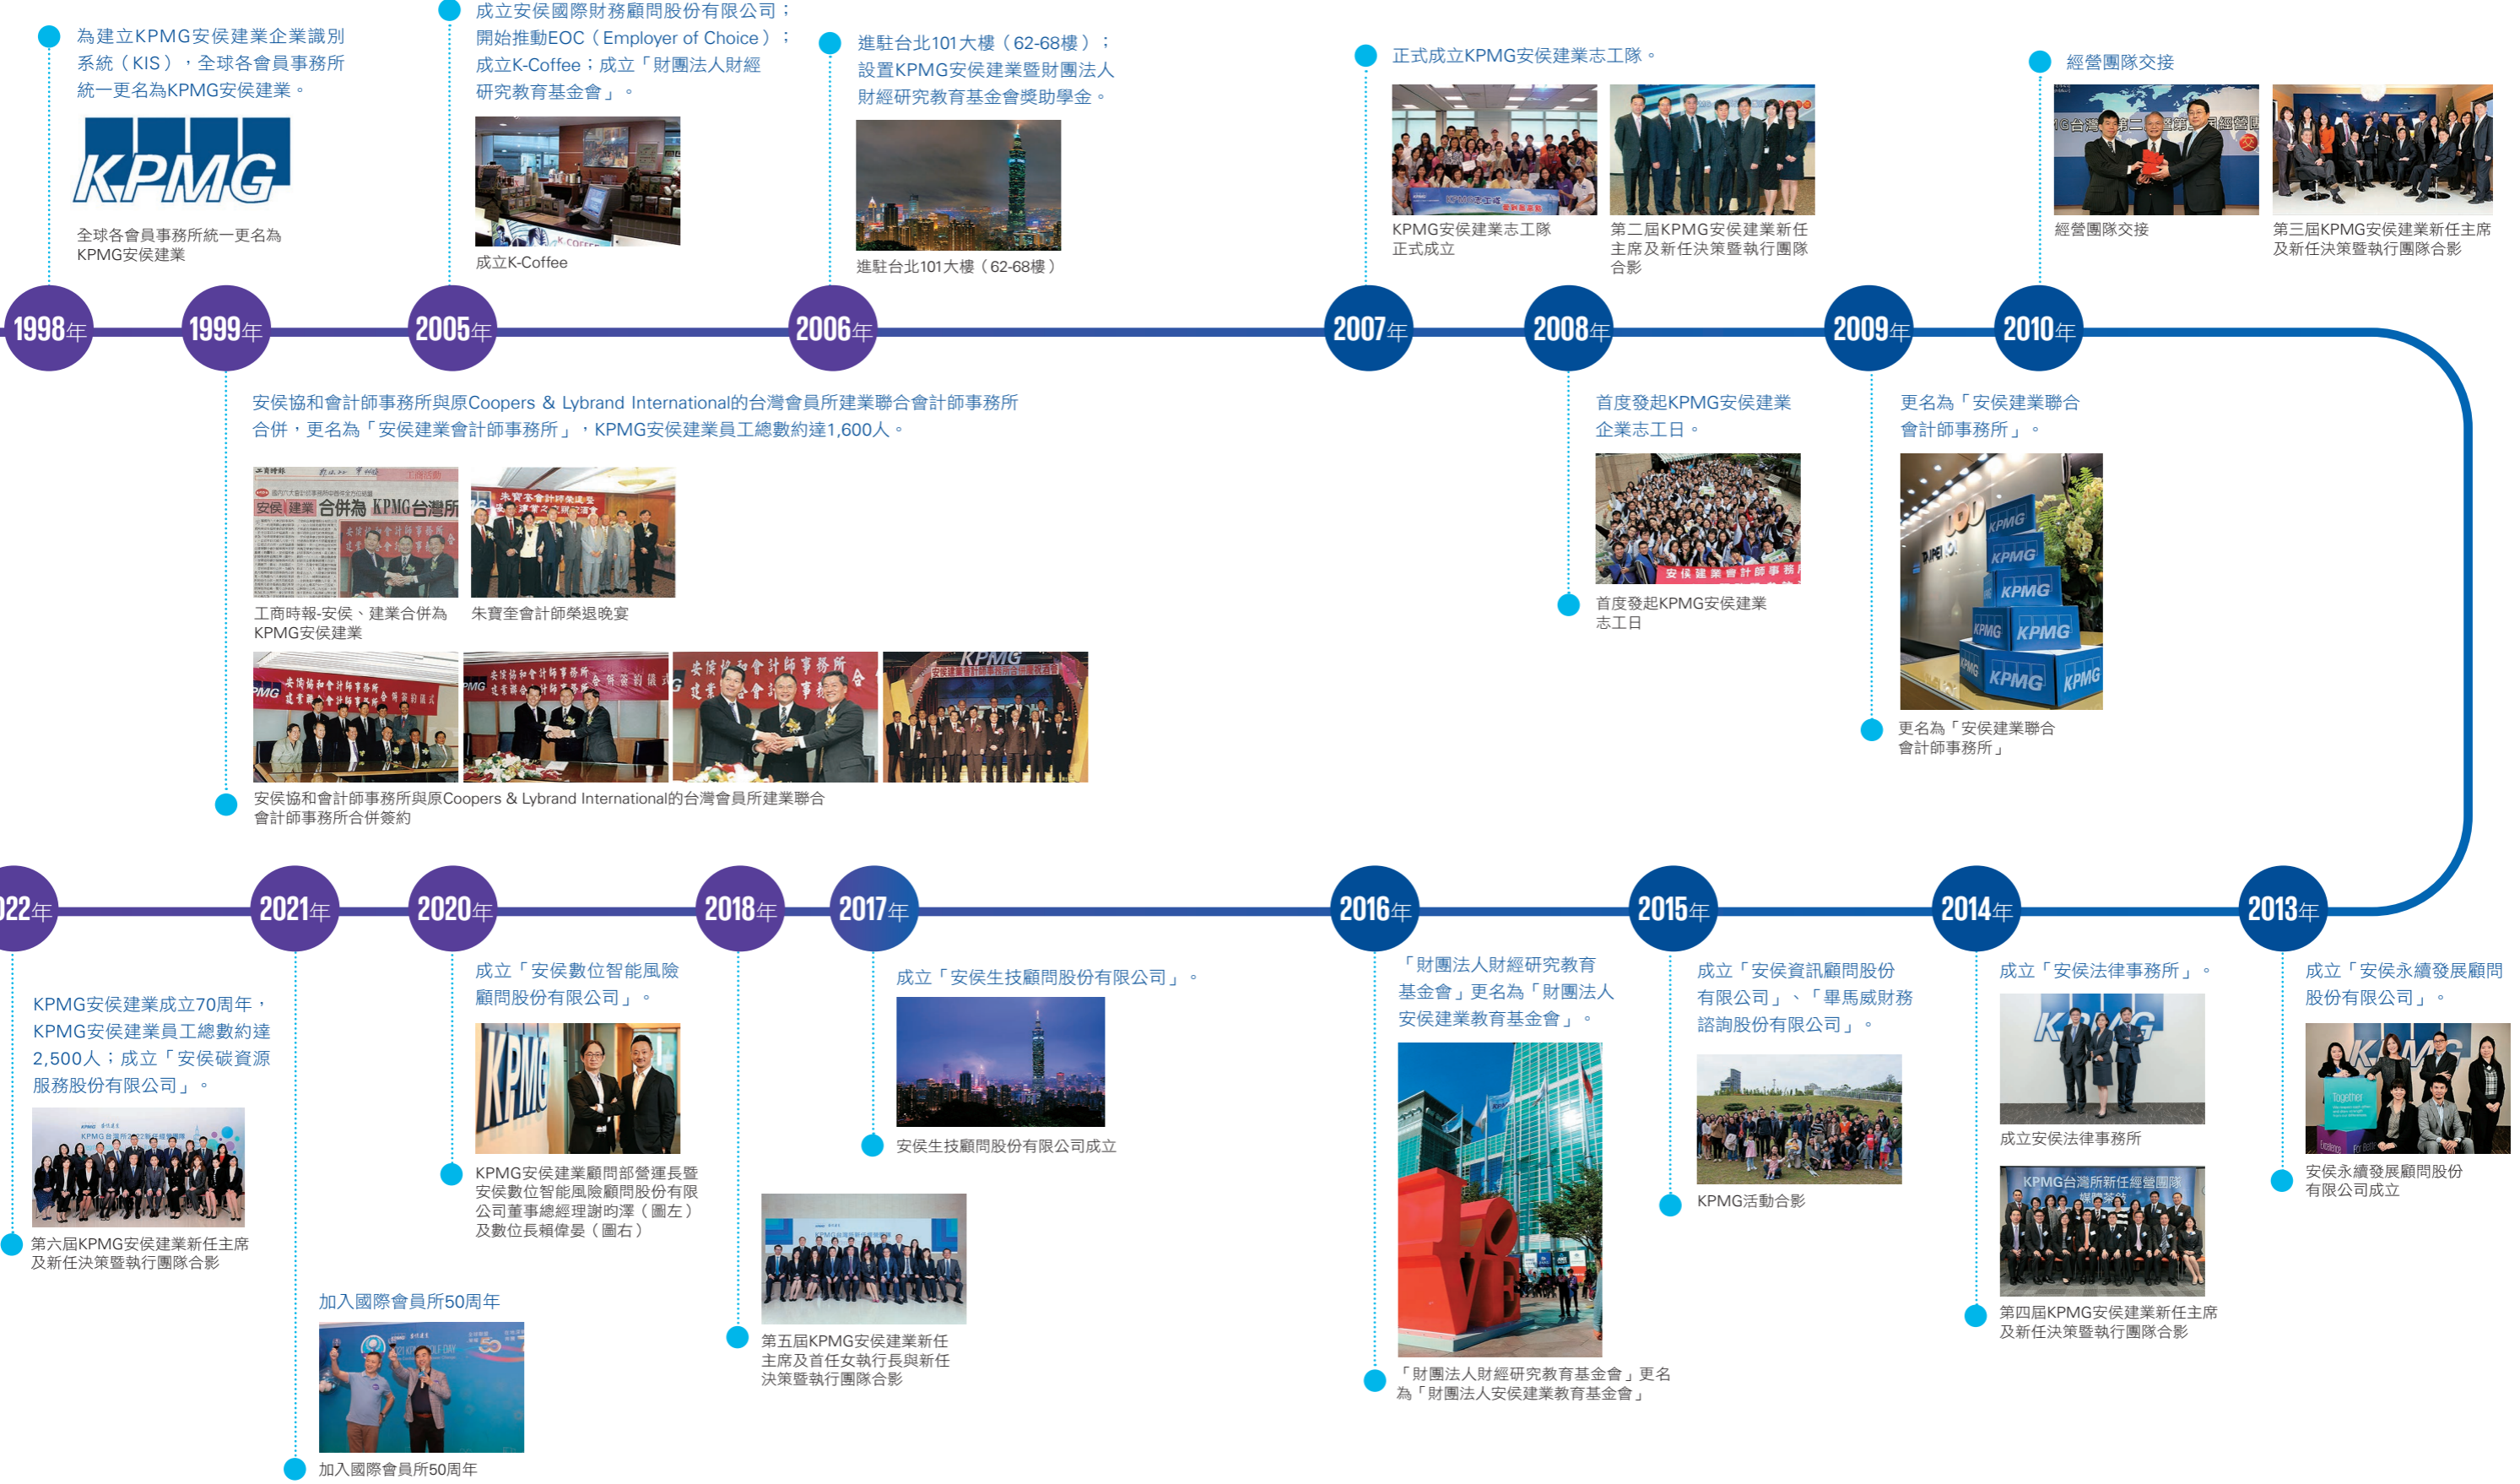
為建立KPMG安侯建業企業識別系統（KIS），全球各會員事務所統一更名為KPMG安侯建業。

KPMG

全球各會員事務所統一更名為KPMG安侯建業

成立安侯國際財務顧問股份有限公司；開始推動EOC（Employer of Choice）；成立K-Coffee；成立「財團法人財經研究教育基金會」。

成立K-Coffee

進駐台北101大樓（62-68樓）；設置KPMG安侯建業暨財團法人財經研究教育基金會獎助學金。

進駐台北101大樓（62-68樓）

正式成立KPMG安侯建業志工隊。

KPMG安侯建業志工隊正式成立

第二屆KPMG安侯建業新任主席及新任決策暨執行團隊合影

經營團隊交接

經營團隊交接

第三屆KPMG安侯建業新任主席及新任決策暨執行團隊合影

1998年

1999年

2005年

2006年

2007年

2008年

2009年

2010年

安侯協和會計師事務所與原Coopers & Lybrand International的台灣會員所建業聯合會計師事務所合併，更名為「安侯建業會計師事務所」，KPMG安侯建業員工總數約達1,600人。

工商時報-安侯、建業合併為KPMG安侯建業

朱寶奎會計師榮退晚宴

安侯協和會計師事務所與原Coopers & Lybrand International的台灣會員所建業聯合會計師事務所合併簽約

首度發起KPMG安侯建業企業志工日。

首度發起KPMG安侯建業志工日

更名為「安侯建業聯合會計師事務所」。

更名為「安侯建業聯合會計師事務所」

22年

2021年

2020年

2018年

2017年

2016年

2015年

2014年

2013年

KPMG安侯建業成立70周年，KPMG安侯建業員工總數約達2,500人；成立「安侯碳資源服務股份有限公司」。

第六屆KPMG安侯建業新任主席及新任決策暨執行團隊合影

加入國際會員所50周年

加入國際會員所50周年

成立「安侯數位智能風險顧問股份有限公司」。

KPMG安侯建業顧問部營運長暨安侯數位智能風險顧問股份有限公司董事總經理謝昀澤（圖左）及數位長賴偉晏（圖右）

第五屆KPMG安侯建業新任主席及首任女執行長與新任決策暨執行團隊合影

成立「安侯生技顧問股份有限公司」。

安侯生技顧問股份有限公司成立

「財團法人財經研究教育基金會」更名為「財團法人安侯建業教育基金會」。

「財團法人財經研究教育基金會」更名為「財團法人安侯建業教育基金會」

成立「安侯資訊顧問股份有限公司」、「畢馬威財務諮詢股份有限公司」。

KPMG活動合影

成立「安侯法律事務所」。

成立安侯法律事務所

第四屆KPMG安侯建業新任主席及新任決策暨執行團隊合影

成立「安侯永續發展顧問股份有限公司」。

安侯永續發展顧問股份有限公司成立